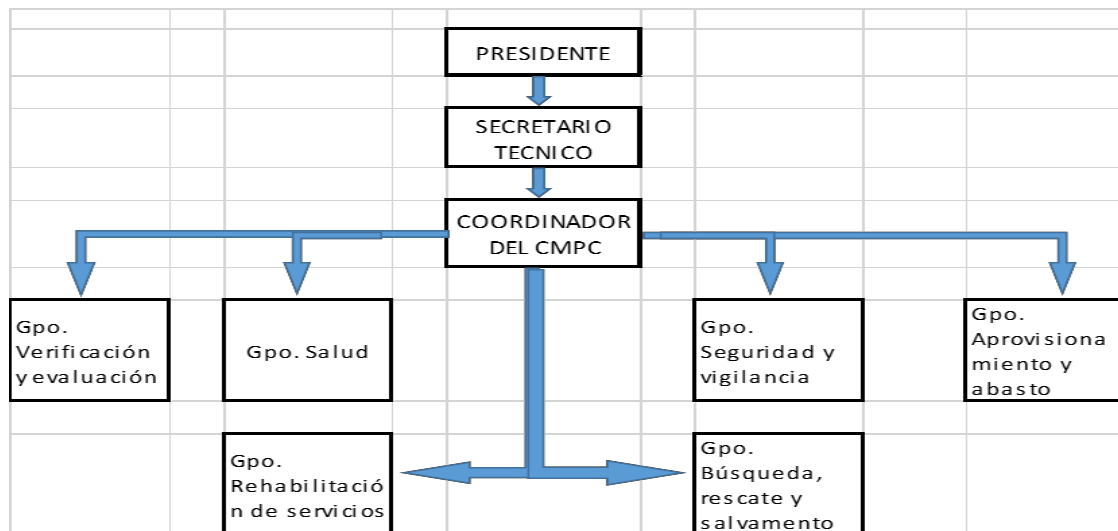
PRESIDENTE

SECRETARIO TECNICO

COORDINADOR DEL CMPC

Gpo. Verificación y evaluación

Gpo. Salud

Gpo. Seguridad y vigilancia

Gpo. Aprovisionamiento y abasto

Gpo. Rehabilitación de servicios

Gpo. Búsqueda, rescate y salvamento